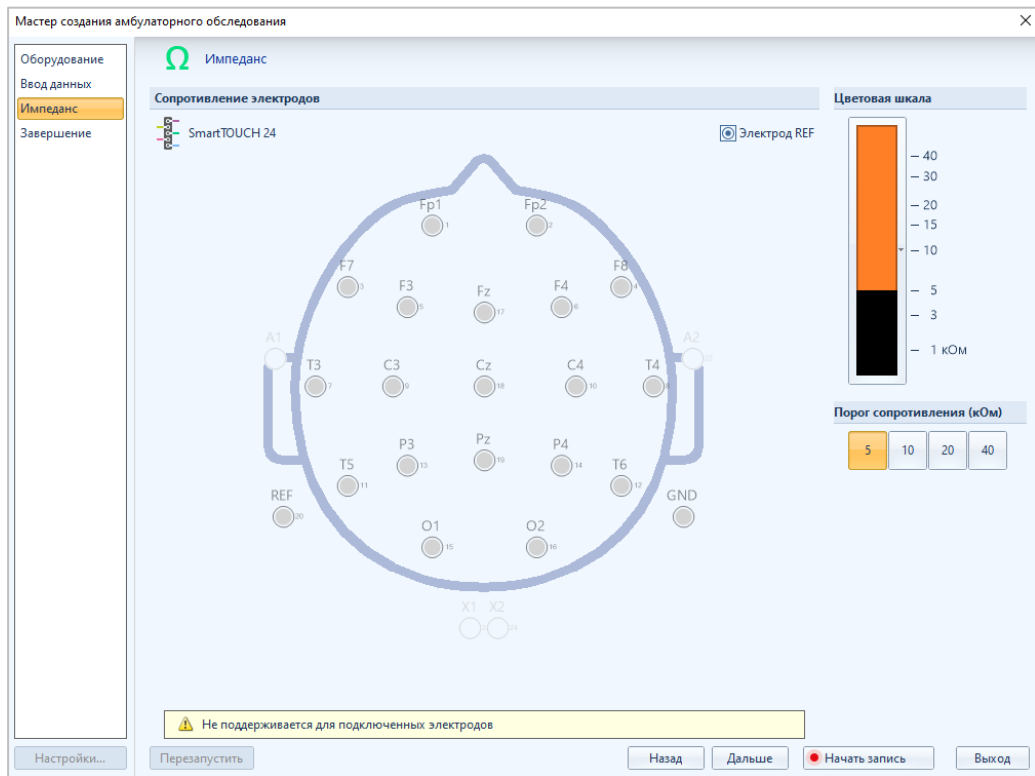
Мастер создания амбулаторного обследования

Оборудование
Ввод данных
Импеданс
Завершение

Ω Импеданс

Сопротивление электродов

SmartTOUCH 24

Электрод REF

Fp1 1
Fp2 2
F7 3
F3 5
Fz 17
F4 6
F8 4
A1
A2
T3 7
C3 9
Cz 18
C4 10
T4 8
P3 13
Pz 19
P4 14
T5 11
T6 12
REF 20
GND
O1 15
O2 16
X1 X2

Цветовая шкала

40
30
20
15
10
5
3
1 кОм

Порог сопротивления (кОм)

| 5 | 10 | 20 | 40 |
|---|---|---|---|

Не поддерживается для подключенных электродов

Настройки...
Перезапустить
Назад
Дальше
Начать запись
Выход